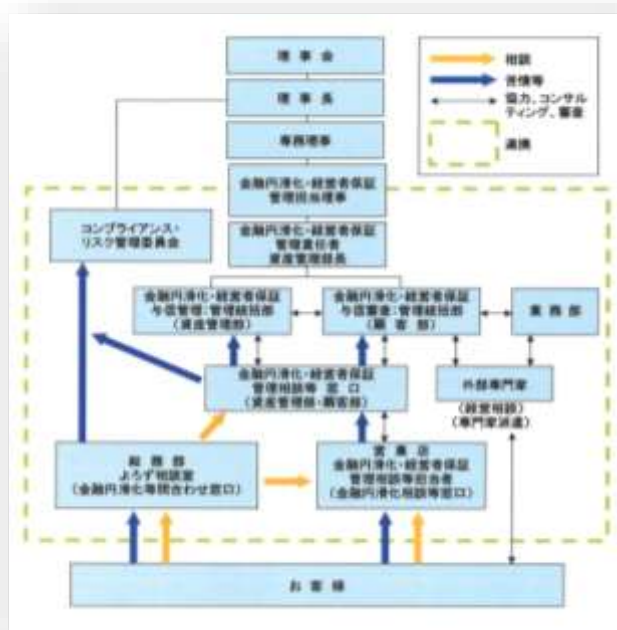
理事会

理事長

専務理事

金融円滑化・経営者保証管理担当理事

金融円滑化・経営者保証管理責任者
資産管理部長

コンプライアンス・リスク管理委員会

金融円滑化・経営者保証与信管理・管理統括部（資産管理部）

金融円滑化・経営者保証与信審査・管理統括部（顧客部）

業務部

金融円滑化・経営者保証管理相談等窓口（資産管理部・顧客部）

外部専門家

（経営相談）（専門家派遣）

総務部
よろず相談室
（金融円滑化等問合わせ窓口）

営業店
金融円滑化・経営者保証管理相談等担当者
（金融円滑化相談等窓口）

お客様

相談

苦情等

協力、コンサルティング、審査

連携